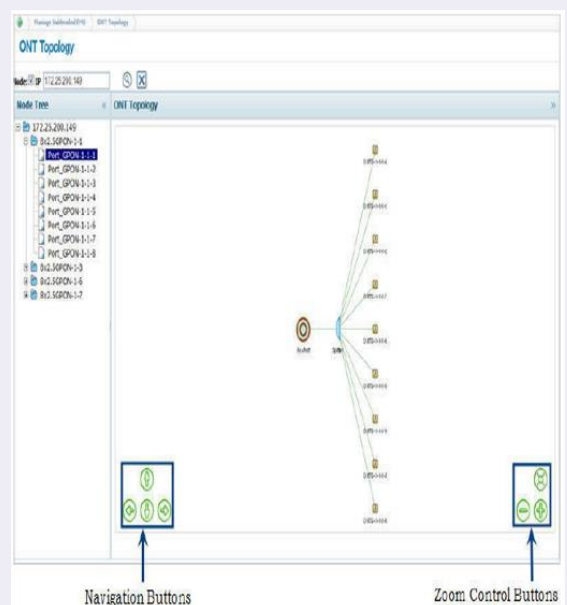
Manage Subfamilies(EMS) | ONT Topology

ONT Topology

Node: IP 172.25.200.149

Node Tree

ONT Topology

172.25.200.149
8x2.5GPON-1-1
Port_GPON-1-1-1
Port_GPON-1-1-2
Port_GPON-1-1-3
Port_GPON-1-1-4
Port_GPON-1-1-5
Port_GPON-1-1-6
Port_GPON-1-1-7
Port_GPON-1-1-8
8x2.5GPON-1-3
8x2.5GPON-1-6
8x2.5GPON-1-7

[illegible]

Navigation Buttons

Zoom Control Buttons